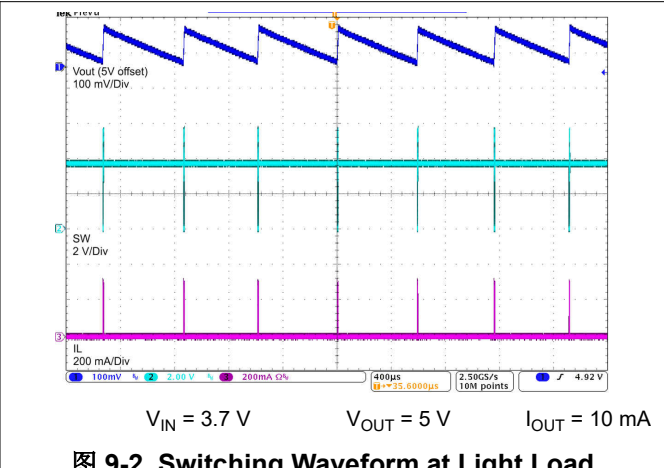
Tek PreVu

T

1

Vout (5V offset)
100 mV/Div

2

SW
2 V/Div

3

IL
200 mA/Div

1 100mV 2 2.00 V 3 200mA Ω

400µs
T→35.6000µs

2.50GS/s
10M points

1 ∫ 4.92 V

$V_{IN}$ = 3.7 V $V_{OUT}$ = 5 V $I_{OUT}$ = 10 mA

图 9-2. Switching Waveform at Light Load